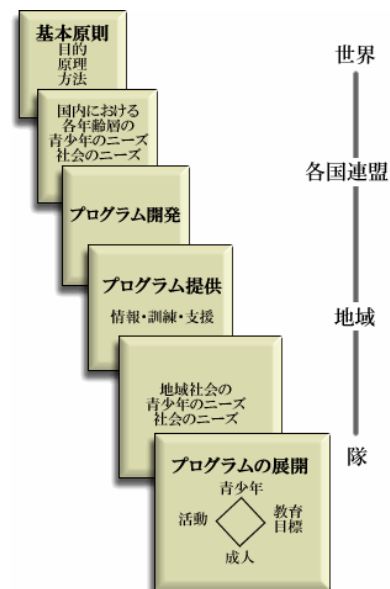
基本原則
目的
原理
方法

国内における
各年齢層の
青少年のニーズ
社会のニーズ

プログラム開発

プログラム提供
情報・訓練・支援

地域社会の
青少年のニーズ
社会のニーズ

プログラムの展開
青少年
活動
教育
目標
成人

世界

各国連盟

地域

隊